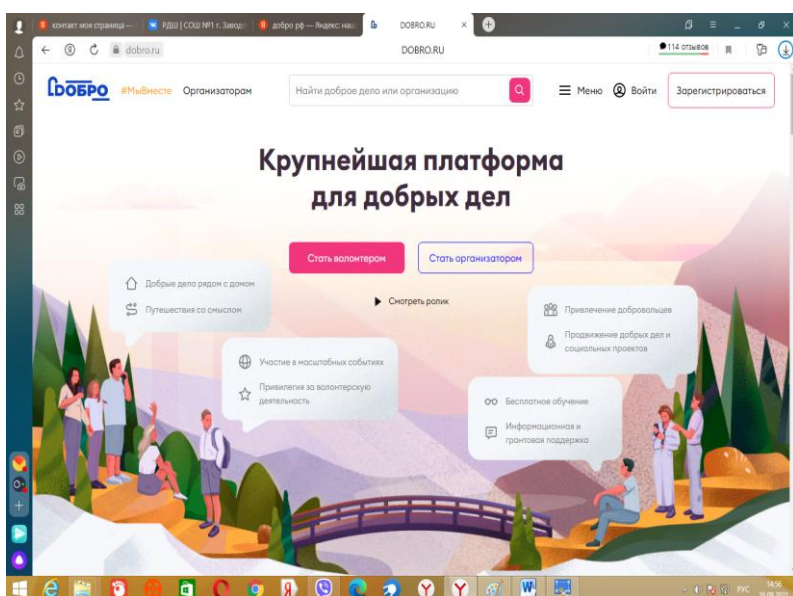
контакт моя страница — | РДШ | СОШ №1 г. Завод | добро рф — Яндекс: наш | DOBRO.RU

dobro.ru DOBRO.RU 114 отзывов

ДОБРО #МыВместе Организаторам Найти доброе дело или организацию Меню Войти Зарегистрироваться

Крупнейшая платформа для добрых дел

Стать волонтером Стать организатором

Добрые дела рядом с домом

Путешествия со смыслом

Смотреть ролик

Привлечение добровольцев

Продвижение добрых дел и социальных проектов

Участие в масштабных событиях

Привилегия за волонтерскую деятельность

Бесплатное обучение

Информационная и грантовая поддержка

РУС 14:56